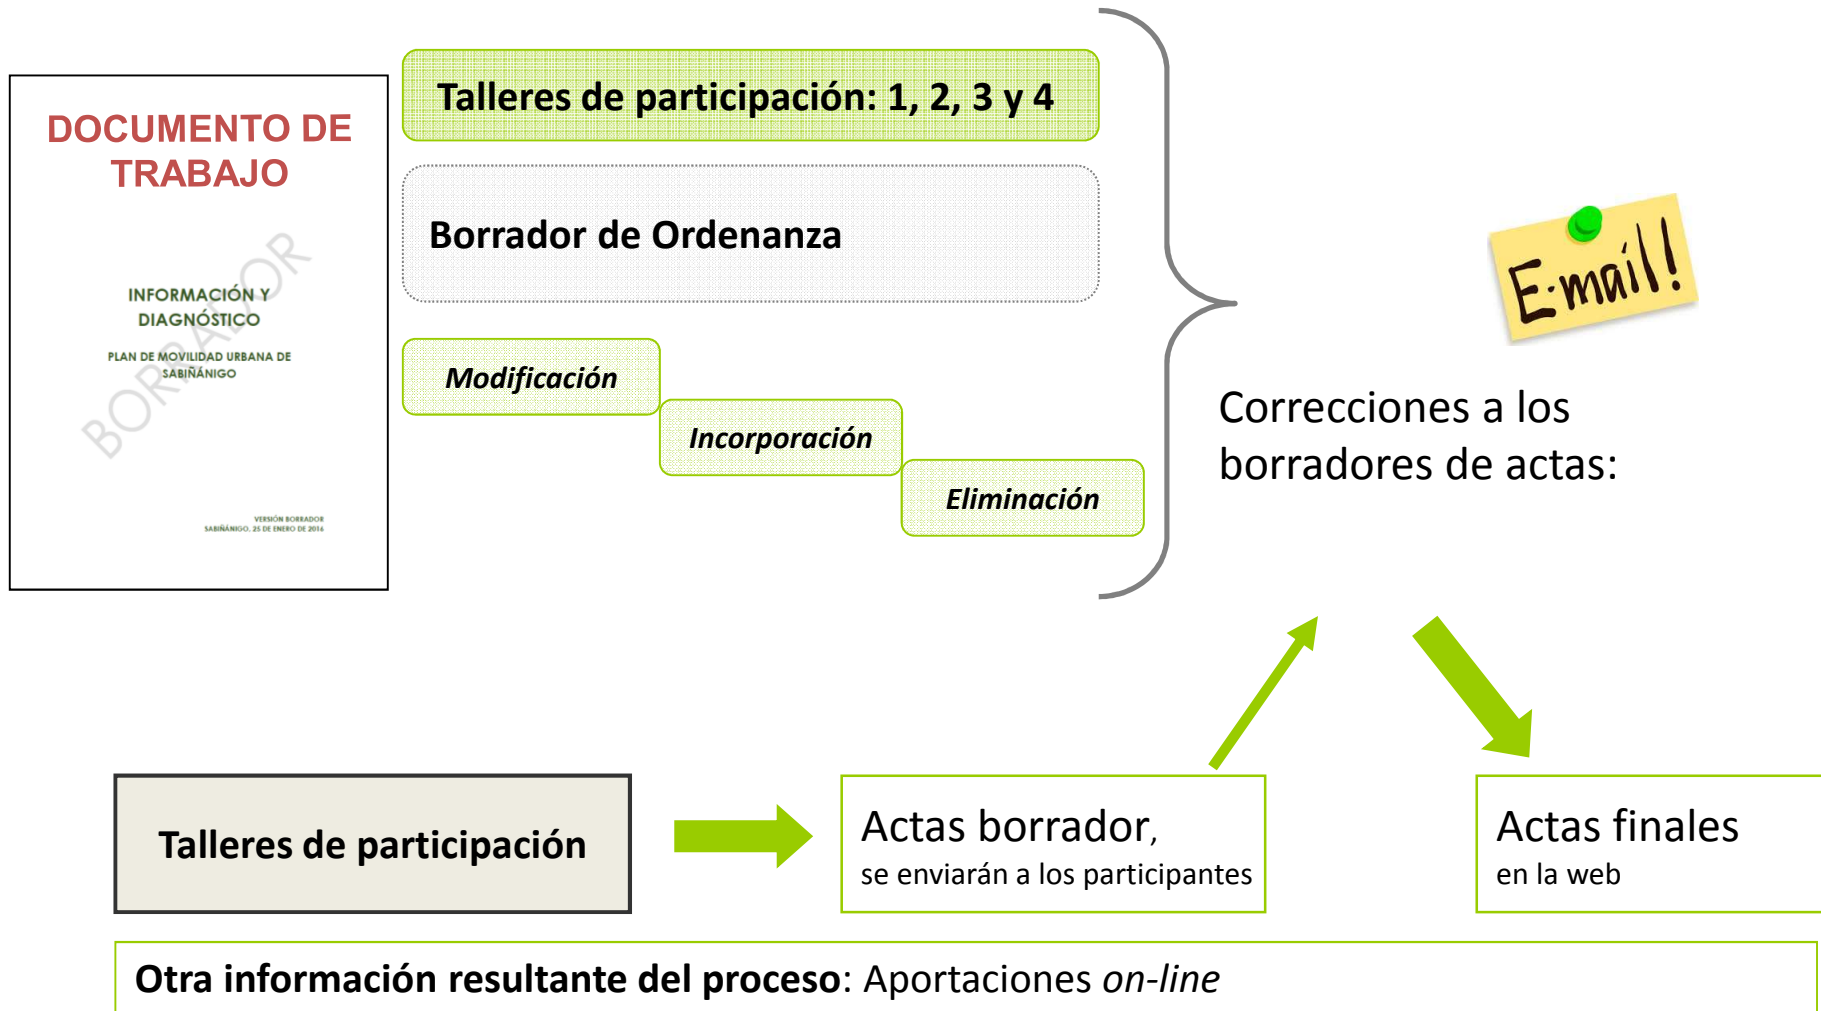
DOCUMENTO DE TRABAJO

BORRADOR

INFORMACIÓN Y DIAGNÓSTICO

PLAN DE MOVILIDAD URBANA DE SABIÑÁNIGO

VERSIÓN BORRADOR
SABIÑÁNIGO, 25 DE ENERO DE 2016

Talleres de participación: 1, 2, 3 y 4

Borrador de Ordenanza

Modificación

Incorporación

Eliminación

E-mail!

Correcciones a los borradores de actas:

Talleres de participación

Actas borrador,
se enviarán a los participantes

Actas finales
en la web

Otra información resultante del proceso: Aportaciones *on-line*